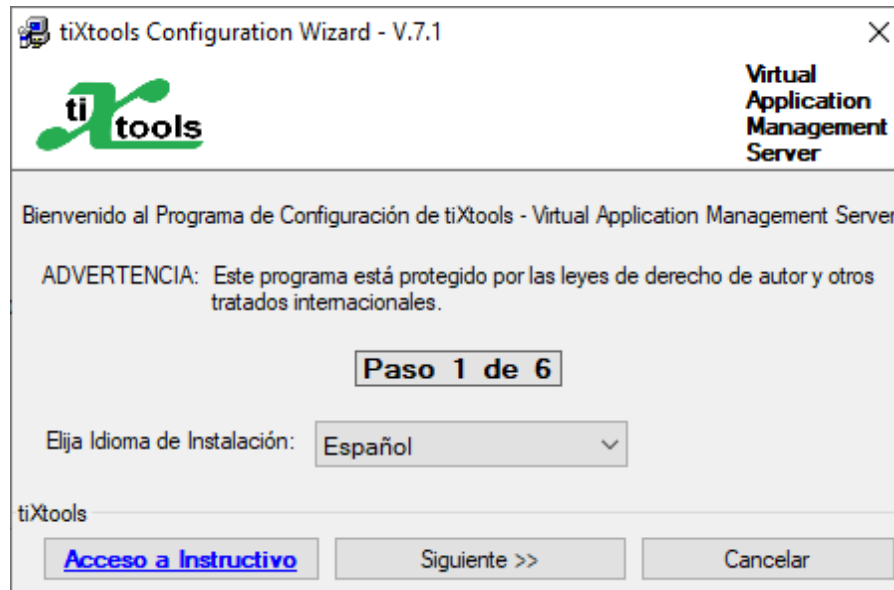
tiXtools Configuration Wizard - V.7.1

tiXtools

Virtual Application Management Server

Bienvenido al Programa de Configuración de tiXtools - Virtual Application Management Server

ADVERTENCIA: Este programa está protegido por las leyes de derecho de autor y otros tratados internacionales.

Paso 1 de 6

Elija Idioma de Instalación: Español

tiXtools

Acceso a Instructivo

Siguiente >>

Cancelar